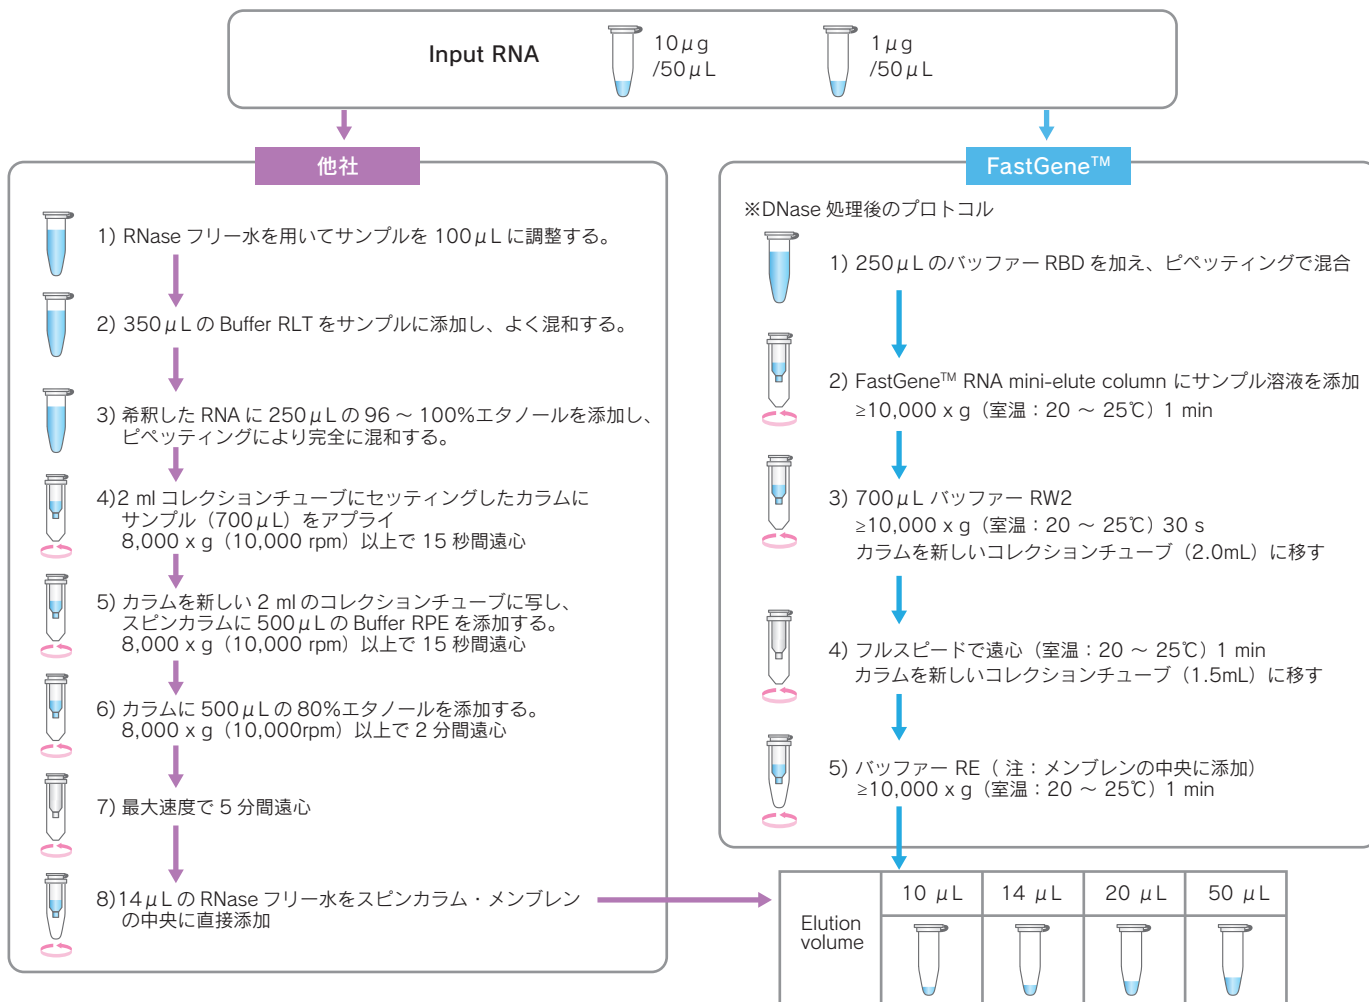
Input RNA

10$\mu$g /50$\mu$L

1$\mu$g /50$\mu$L

他社

1) RNase フリー水を用いてサンプルを 100$\mu$L に調整する。

2) 350$\mu$L の Buffer RLT をサンプルに添加し、よく混和する。

3) 希釈した RNA に 250$\mu$L の 96 ～ 100%エタノールを添加し、ピペッティングにより完全に混和する。

4)2 ml コレクションチューブにセッティングしたカラムにサンプル（700$\mu$L）をアプライ
8,000 x g（10,000 rpm）以上で 15 秒間遠心

5) カラムを新しい 2 ml のコレクションチューブに写し、スピンカラムに 500$\mu$L の Buffer RPE を添加する。
8,000 x g（10,000 rpm）以上で 15 秒間遠心

6) カラムに 500$\mu$L の 80%エタノールを添加する。
8,000 x g（10,000rpm）以上で 2 分間遠心

7) 最大速度で 5 分間遠心

8)14$\mu$L の RNase フリー水をスピンカラム・メンブレンの中央に直接添加

FastGene™

※DNase 処理後のプロトコル

1) 250$\mu$L のバッファー RBD を加え、ピペッティングで混合

2) FastGene™ RNA mini-elute column にサンプル溶液を添加
≥10,000 x g（室温：20 ～ 25℃）1 min

3) 700$\mu$L バッファー RW2
≥10,000 x g（室温：20 ～ 25℃）30 s
カラムを新しいコレクションチューブ（2.0mL）に移す

4) フルスピードで遠心（室温：20 ～ 25℃）1 min
カラムを新しいコレクションチューブ（1.5mL）に移す

5) バッファー RE（ 注：メンブレンの中央に添加）
≥10,000 x g（室温：20 ～ 25℃）1 min

| Elution volume | 10 $\mu$L | 14 $\mu$L | 20 $\mu$L | 50 $\mu$L |
|---|---|---|---|---|